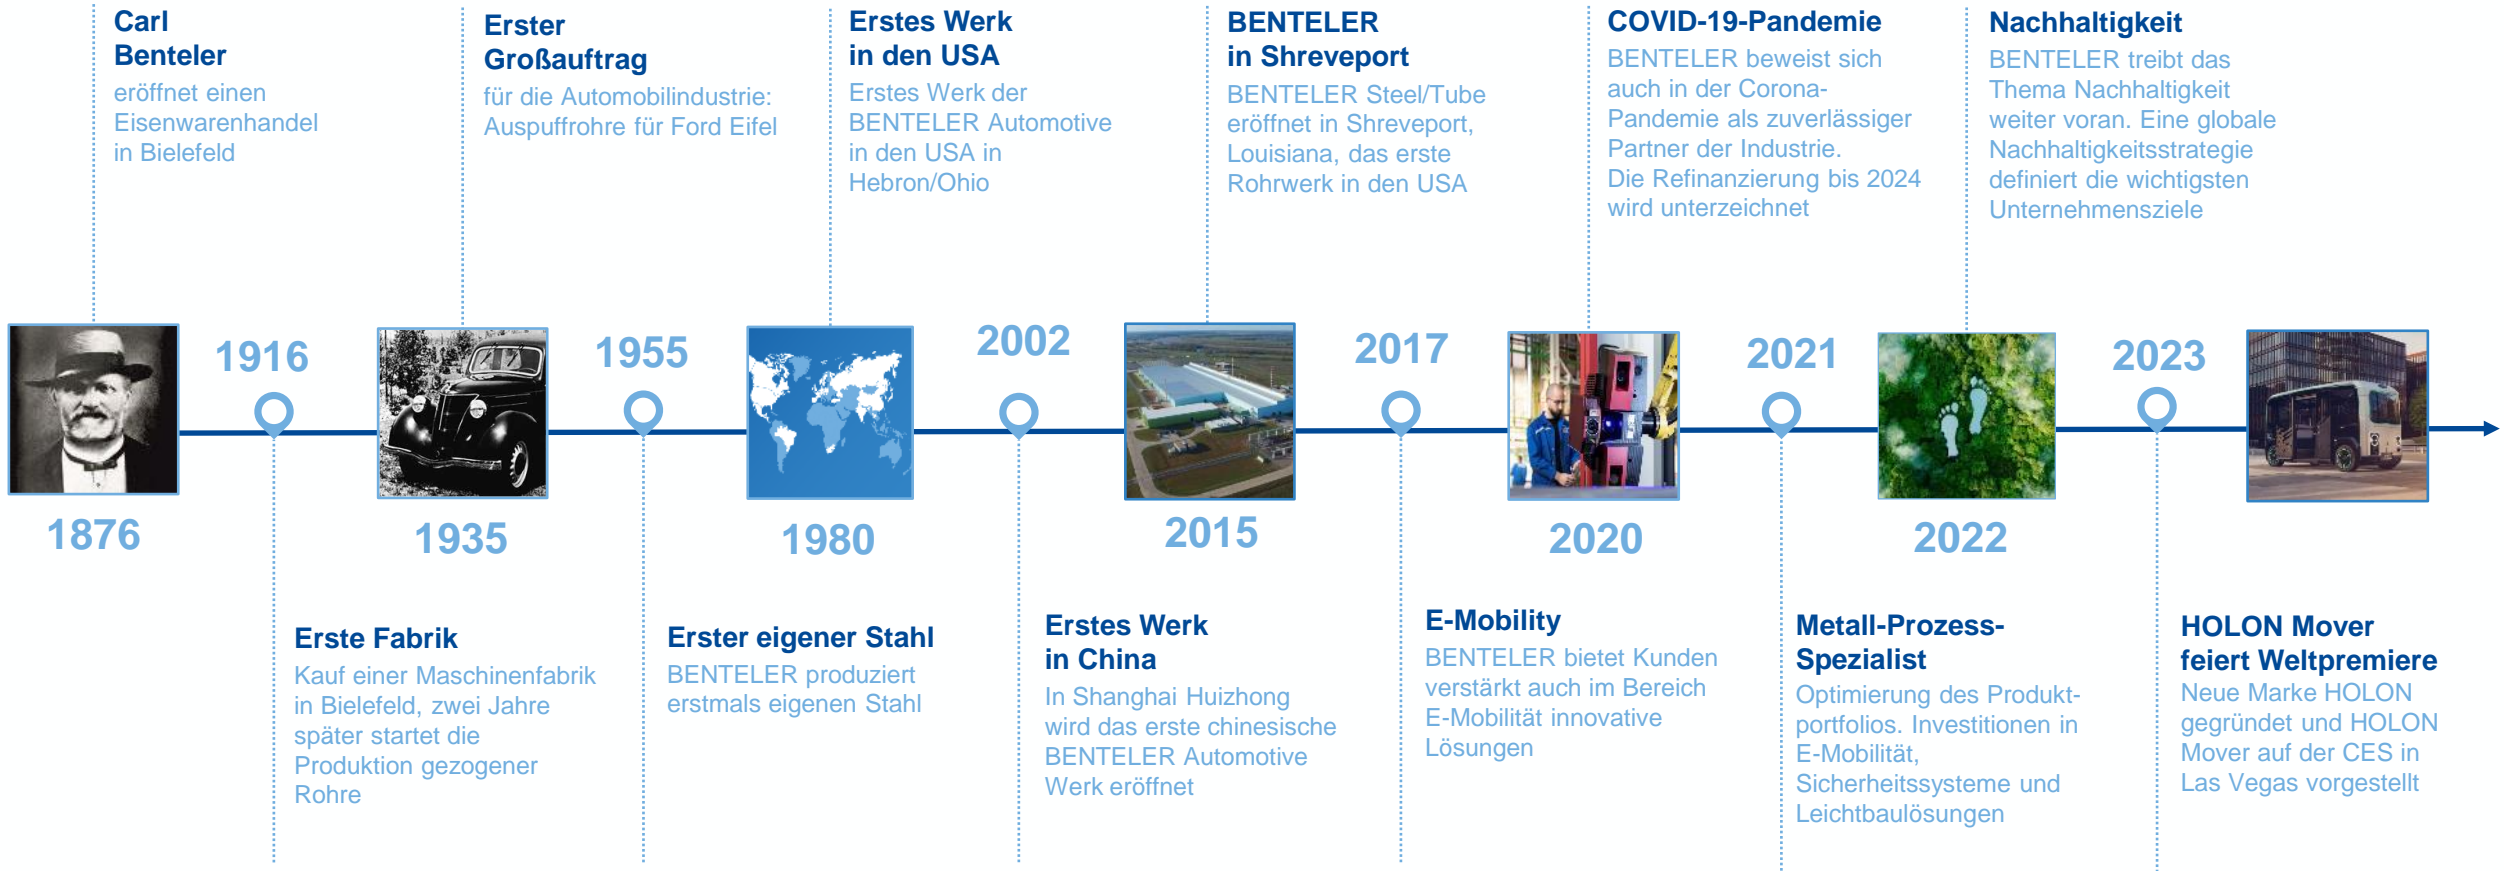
Carl Benteler
eröffnet einen Eisenwarenhandel in Bielefeld

Erster Großauftrag
für die Automobilindustrie: Auspuffrohre für Ford Eifel

Erstes Werk in den USA
Erstes Werk der BENTELER Automotive in den USA in Hebron/Ohio

BENTELER in Shreveport
BENTELER Steel/Tube eröffnet in Shreveport, Louisiana, das erste Rohrwerk in den USA

COVID-19-Pandemie
BENTELER beweist sich auch in der Corona-Pandemie als zuverlässiger Partner der Industrie.
Die Refinanzierung bis 2024 wird unterzeichnet

Nachhaltigkeit
BENTELER treibt das Thema Nachhaltigkeit weiter voran. Eine globale Nachhaltigkeitsstrategie definiert die wichtigsten Unternehmensziele

1876

1916

1935

1955

1980

2002

2015

2017

2020

2021

2022

2023

Erste Fabrik
Kauf einer Maschinenfabrik in Bielefeld, zwei Jahre später startet die Produktion gezogener Rohre

Erster eigener Stahl
BENTELER produziert erstmals eigenen Stahl

Erstes Werk in China
In Shanghai Huizhong wird das erste chinesische BENTELER Automotive Werk eröffnet

E-Mobility
BENTELER bietet Kunden verstärkt auch im Bereich E-Mobilität innovative Lösungen

Metall-Prozess-Spezialist
Optimierung des Produktportfolios. Investitionen in E-Mobilität, Sicherheitssysteme und Leichtbaulösungen

HOLON Mover feiert Weltpremiere
Neue Marke HOLON gegründet und HOLON Mover auf der CES in Las Vegas vorgestellt